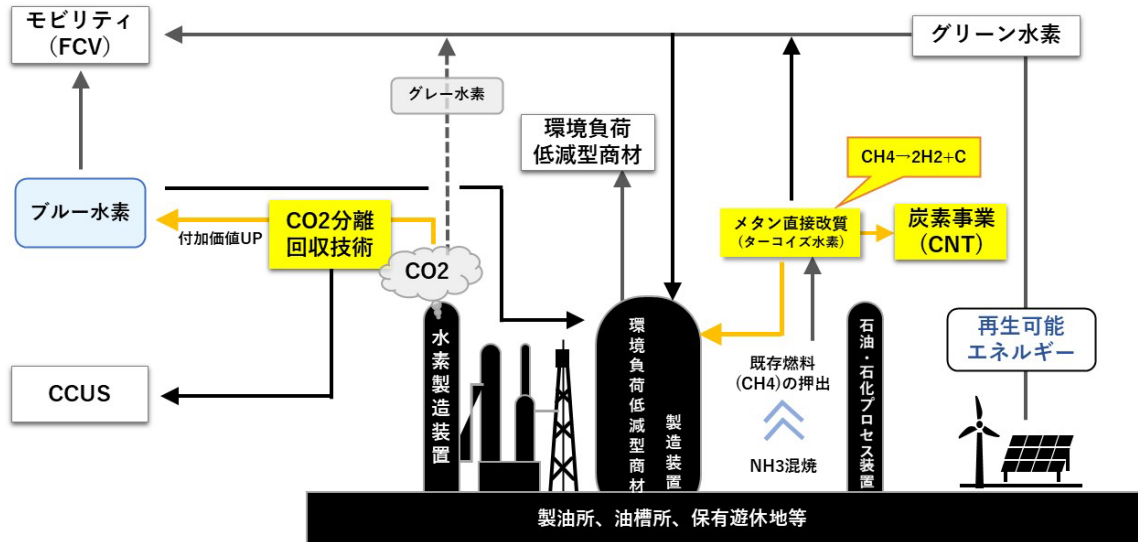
モビリティ
（FCV）

グリーン水素

グレー水素

環境負荷
低減型商材

CH4→2H2+C

ブルー水素

CO2分離
回収技術

付加価値UP

メタン直接改質
（ターコイズ水素）

炭素事業
（CNT）

CO2

水素製造装置

環境負荷低減型商材

製造装置

石油・石化プロセス装置

再生可能
エネルギー

CCUS

既存燃料
（CH4）の押出

NH3混焼

製油所、油槽所、保有遊休地等